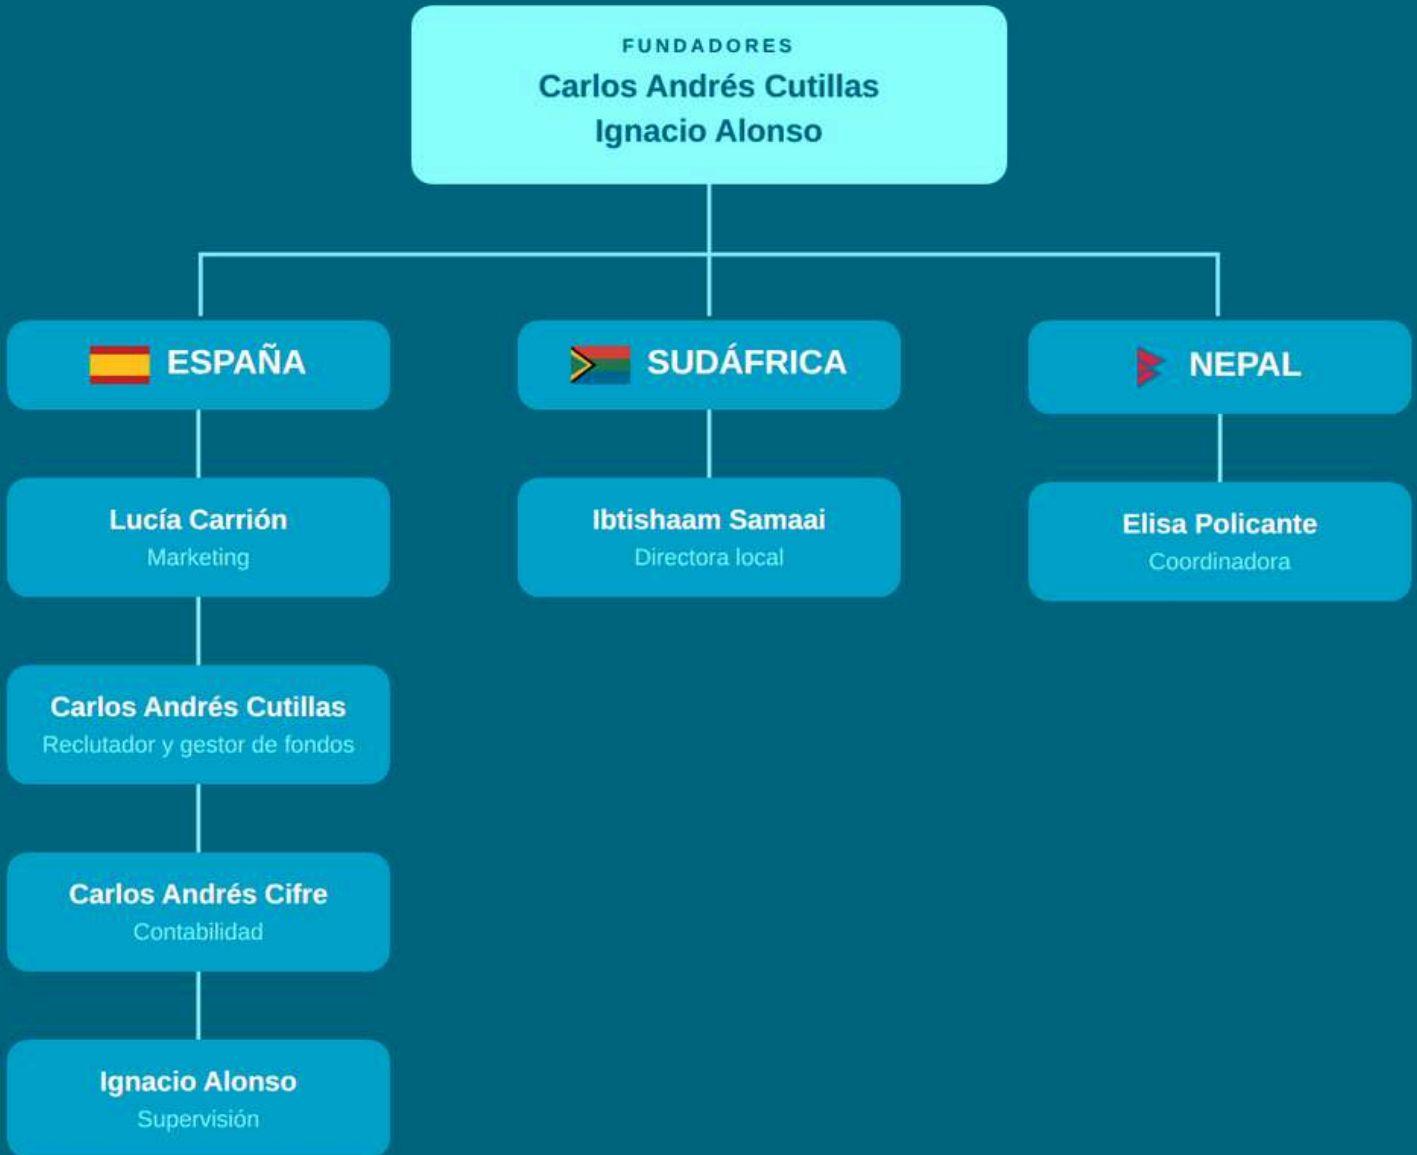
FUNDADORES
Carlos Andrés Cutillas
Ignacio Alonso

ESPAÑA

Lucía Carrión
Marketing

Carlos Andrés Cutillas
Reclutador y gestor de fondos

Carlos Andrés Cifre
Contabilidad

Ignacio Alonso
Supervisión

SUDÁFRICA

Ibtishaam Samaai
Directora local

NEPAL

Elisa Policante
Coordinadora